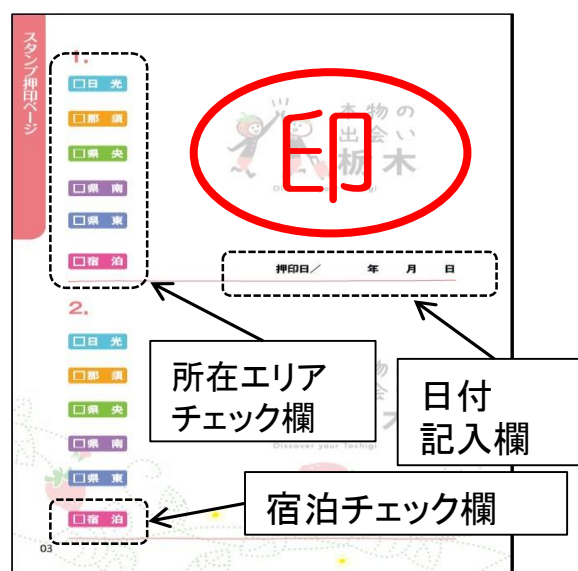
スタンプ押印ページ

1.

□日 光

□那 須

□県 央

□県 南

□県 東

□宿 泊

本物の出会い栃木

Discover your Tochigi

印

押印日／ 年 月 日

2.

□日 光

□那 須

□県 央

□県 南

□県 東

□宿 泊

所在エリアチェック欄

日付記入欄

宿泊チェック欄

本物の出会い栃木

Discover your Tochigi

03